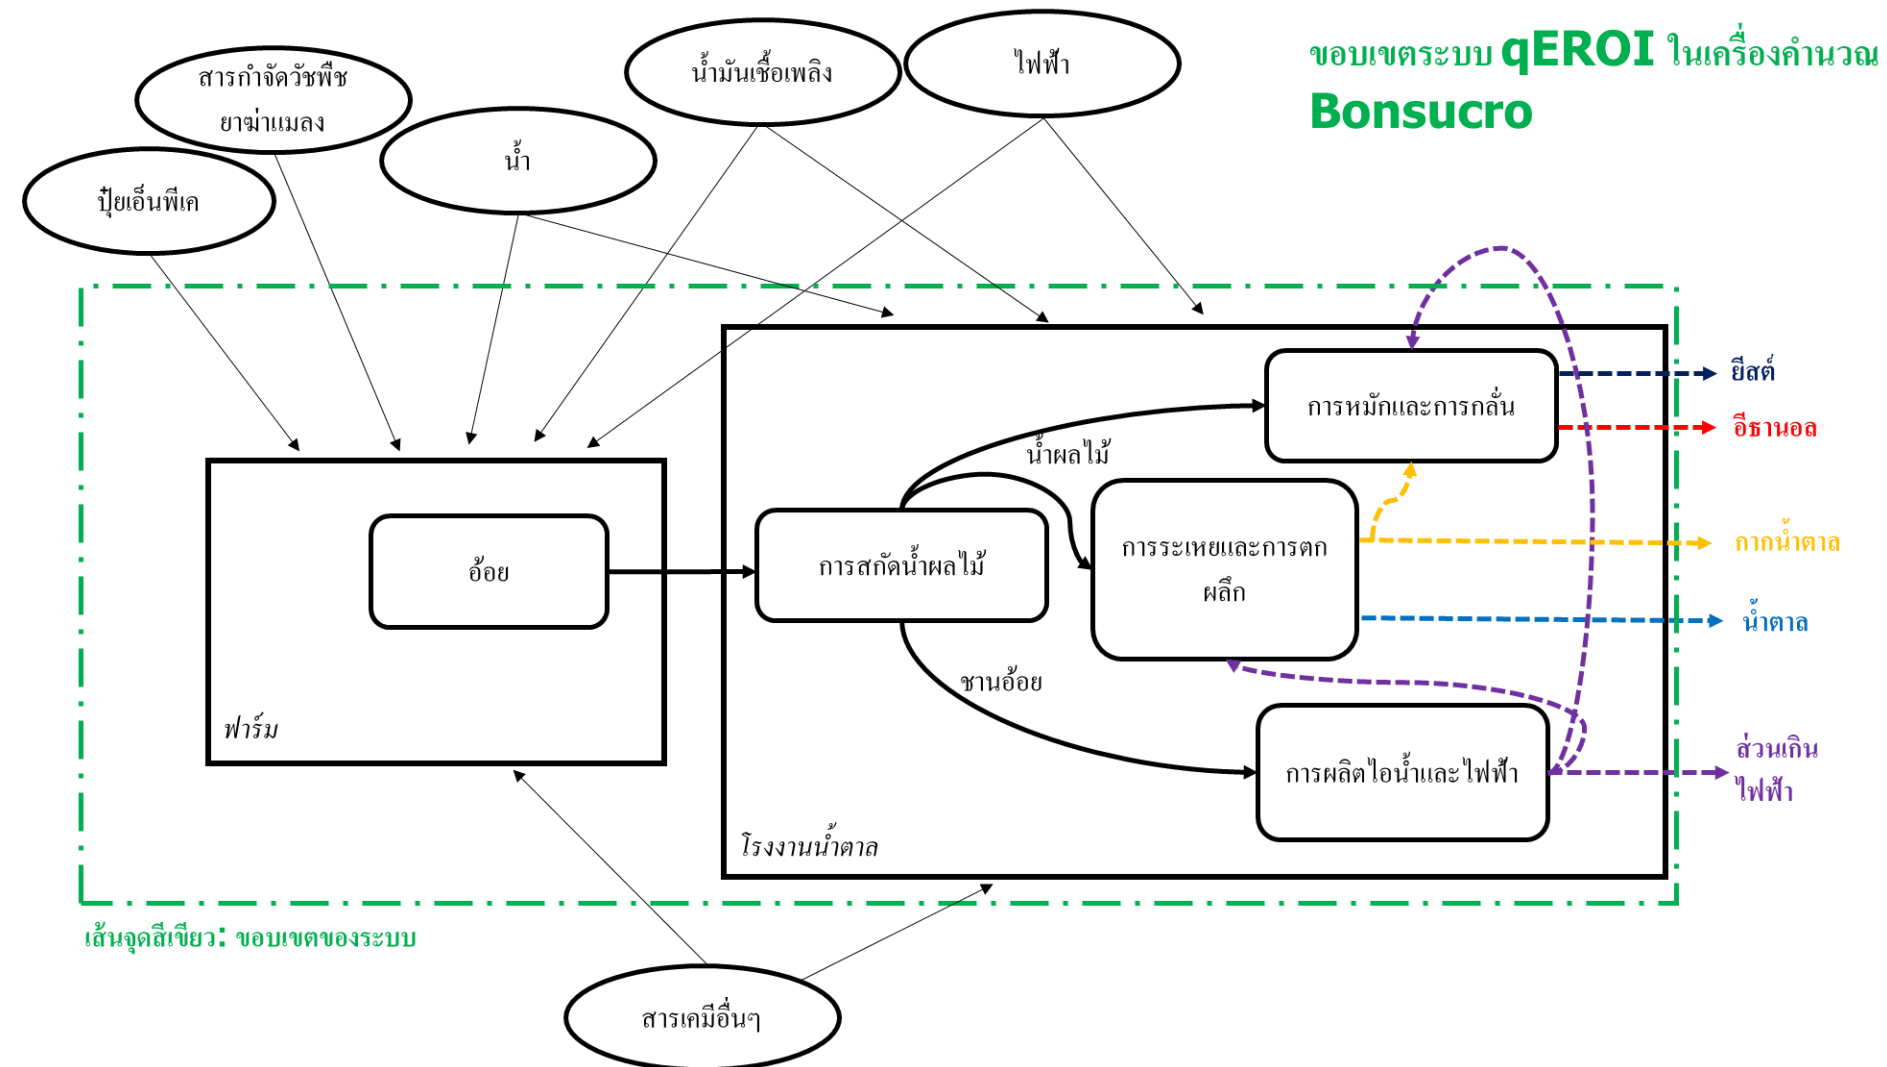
ขอบเขตระบบ qEROI ในเครื่องคำนวณ Bonsucro

สารกำจัดวัชพืช ยาฆ่าแมลง

น้ำมันเชื้อเพลิง

ไฟฟ้า

น้ำ

ปุ๋ยเอ็นพีเค

การหมักและการกลั่น

ยีสต์

อีธานอล

น้ำผลไม้

การระเหยและการตกผลึก

กากน้ำตาล

อ้อย

การสกัดน้ำผลไม้

น้ำตาล

ชานอ้อย

ฟาร์ม

การผลิตไอน้ำและไฟฟ้า

ส่วนเกินไฟฟ้า

โรงงานน้ำตาล

เส้นจุดสีเขียว: ขอบเขตของระบบ

สารเคมีอื่นๆ